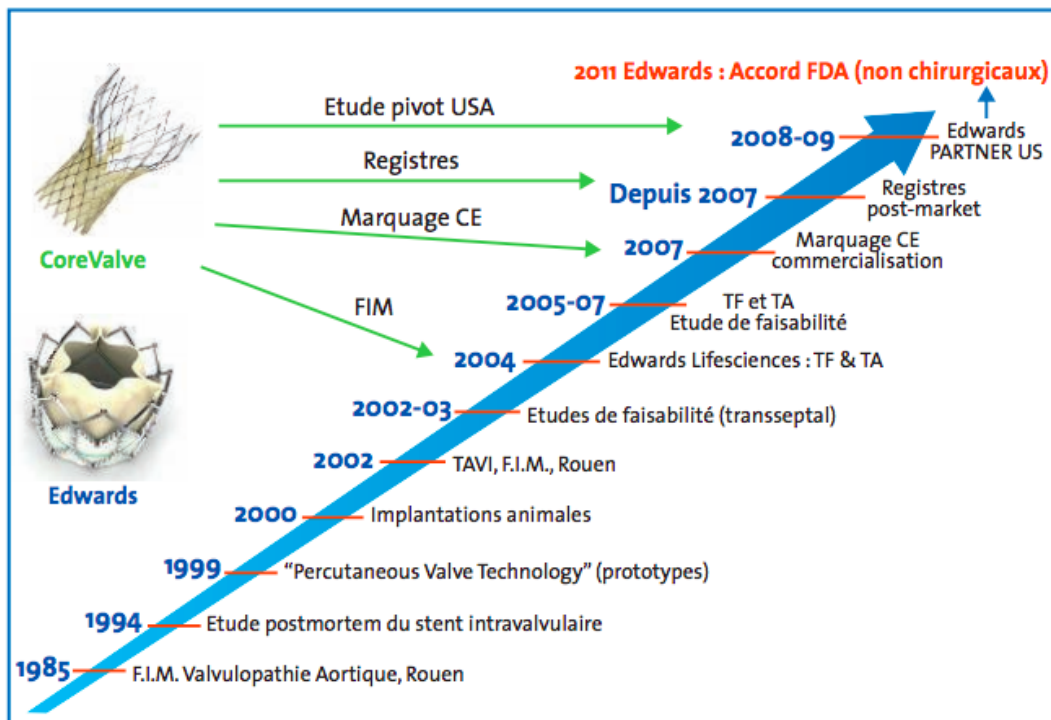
2011 Edwards : Accord FDA (non chirurgicaux)

CoreValve

Etude pivot USA

Registres

Marquage CE

FIM

Edwards

2008-09 Edwards PARTNER US

Depuis 2007 Registres post-market

2007 Marquage CE commercialisation

2005-07 TF et TA Etude de faisabilité

2004 Edwards Lifesciences : TF & TA

2002-03 Etudes de faisabilité (transseptal)

2002 TAVI, F.I.M., Rouen

2000 Implantations animales

1999 “Percutaneous Valve Technology” (prototypes)

1994 Etude postmortem du stent intravalvulaire

1985 F.I.M. Valvulopathie Aortique, Rouen